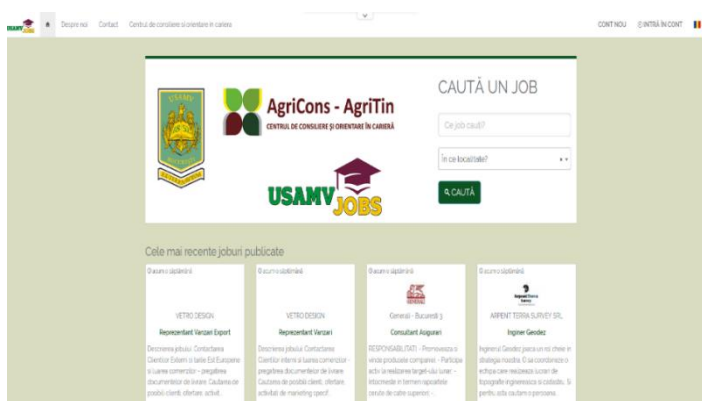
USAMV JOBS Despre noi Contact Centrul de consiliere și orientare în carieră

CONT NOU INTRĂ ÎN CONT

USAMV

AgriCons - AgriTin
CENTRUL DE CONSILIERE ȘI ORIENTARE ÎN CARIERĂ

USAMV JOBS

CAUTĂ UN JOB

Ce job cauți?

În ce localitate?

CAUTĂ

Cele mai recente joburi publicate

O săptămână

VETRO DESIGN

Reprezentant Vanzari Export

Descrierea jobului: Contactarea Clientilor Externi si tarile Est Europene si Luarea comenzilor – pregatirea documentelor de livrare. Cautarea de posibili clienti, ofertare, activit.

O săptămână

VETRO DESIGN

Reprezentant Vanzari

Descrierea jobului: Contactarea Clientilor interni si luarea comenzilor – pregatirea documentelor de livrare. Cautarea de posibili clienti, ofertare, activitati de marketing specif.

O săptămână

Generali - Bucuresti 3

Consultant Asigurari

RESPONSABILITATI: - Promoveaza si vinde produsele companiei; - Participa activ la realizarea target-ului lunar; - Intocmeste in termen rapoartele cerute de catre superiori; -

O săptămână

ARPENT TERRA SURVEY SRL

Inginer Geodez

Inginerul Geodez joaca un rol cheie in strategia noastra. El va coordonare o echipa care realizeaza lucrari de topografie inginereasca si cadastru. Si pentru asta cautam o persoana